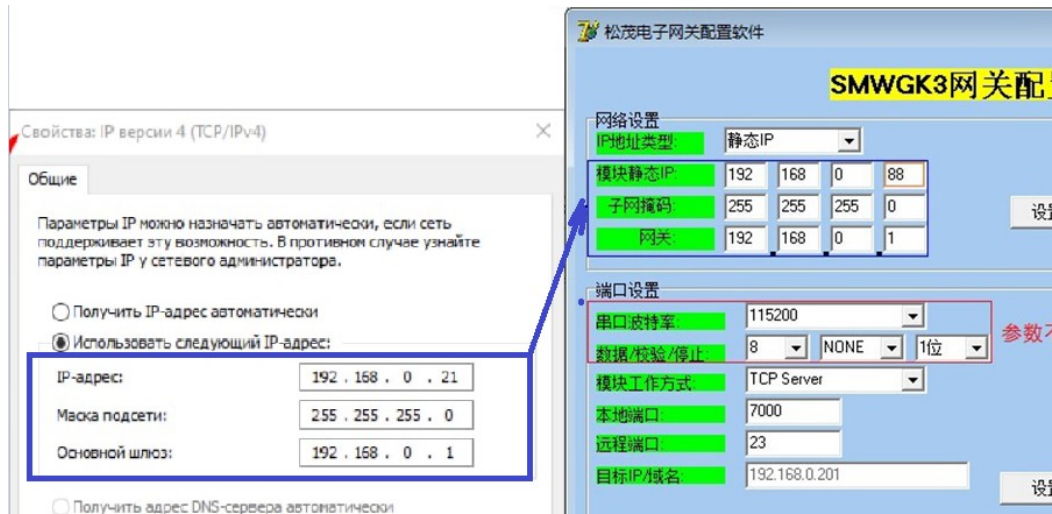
Свойства: IP версии 4 (TCP/IPv4)

Общие

Параметры IP можно назначать автоматически, если сеть поддерживает эту возможность. В противном случае узнайте параметры IP у сетевого администратора.

Получить IP-адрес автоматически

Использовать следующий IP-адрес:

IP-адрес: 192 . 168 . 0 . 21

Маска подсети: 255 . 255 . 255 . 0

Основной шлюз: 192 . 168 . 0 . 1

Получить адрес DNS-сервера автоматически

松茂电子网关配置软件

SMWGK3网关配

网络设置

IP地址类型: 静态IP

模块静态IP: 192 168 0 88

子网掩码: 255 255 255 0

网关: 192 168 0 1

设

端口设置

串口波特率: 115200

数据/校验/停止: 8 NONE 1位

参数

模块工作方式: TCP Server

本地端口: 7000

远程端口: 23

目标IP/域名: 192.168.0.201

设